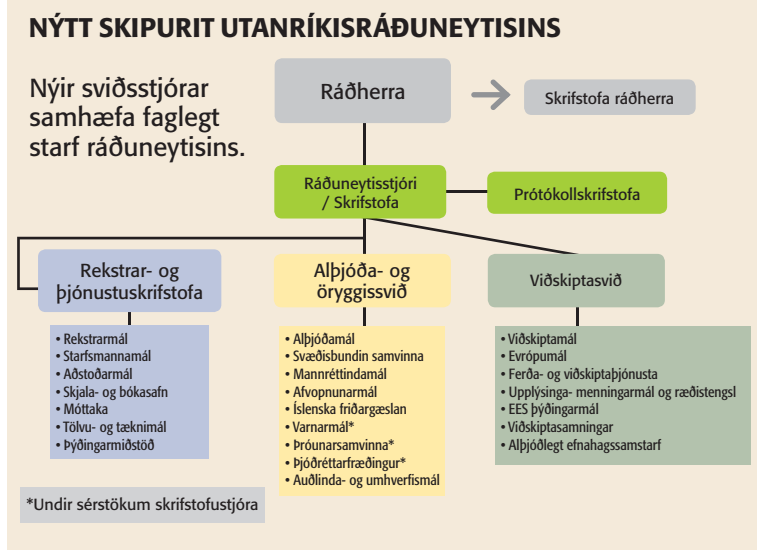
NÝTT SKIPURIT UTANRÍKISRÁÐUNEYTISINS

Nýir sviðsstjórar samhæfa faglegt starf ráðuneytisins.

Ráðherra

Skrifstofa ráðherra

Ráðuneytisstjóri / Skrifstofa

Prótókollskrifstofa

Rekstrar- og þjónustuskrifstofa

- Rekstrarmál
- Starfsmannamál
- Aðstoðarmál
- Skjala- og bókasafn
- Móttaka
- Tölvu- og tæknimál
- Þýðingarmiðstöð

Alþjóða- og öryggissvið

- Alþjóðamál
- Svæðisbundin samvinna
- Mannréttindamál
- Afvopnunarmál
- Íslenska friðargæslan
- Varnarmál*
- Þróunarsamvinna*
- Þjóðréttarfræðingur*
- Auðlinda- og umhverfismál

Viðskiptasvið

- Viðskiptamál
- Evrópumál
- Ferða- og viðskiptaþjónusta
- Upplýsinga- menningarmál og ræðistengsl
- EES þýðingarmál
- Viðskiptasamningar
- Alþjóðlegt efnahagssamstarf

*Undir sérstökum skrifstofustjóra